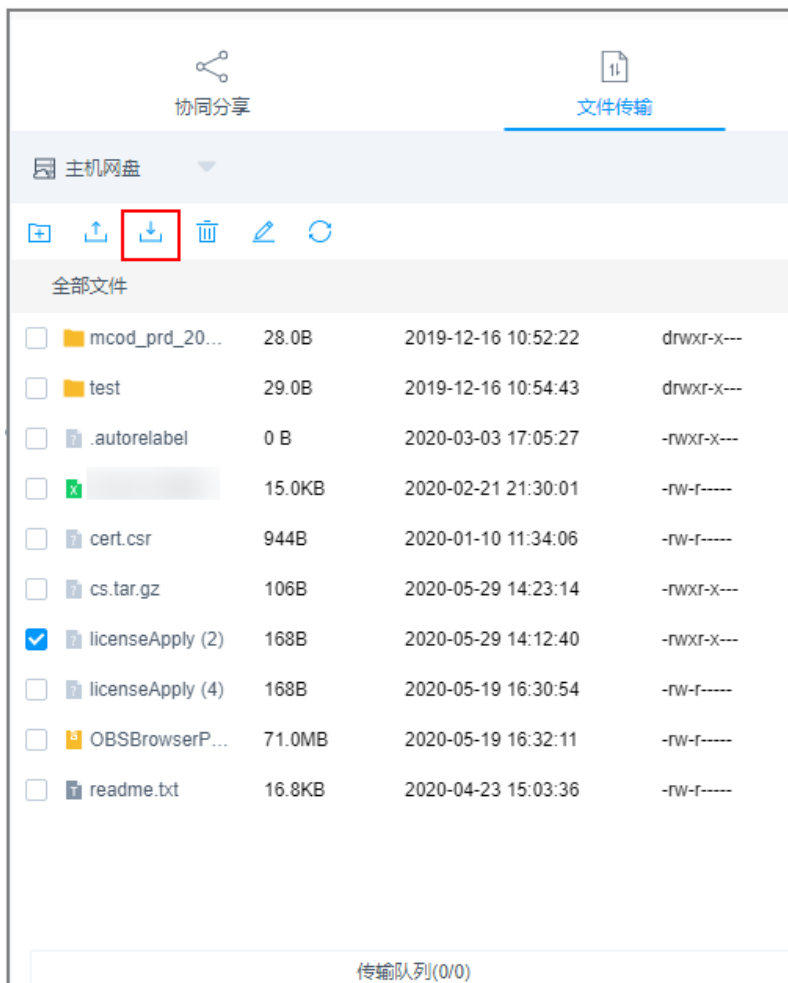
协同分享

文件传输

主机网盘

全部文件

| | | | |
|---|---|---|---|
| mcod_prd_20... | 28.0B | 2019-12-16 10:52:22 | drwxr-x--- |
| test | 29.0B | 2019-12-16 10:54:43 | drwxr-x--- |
| .autorelabel | 0 B | 2020-03-03 17:05:27 | -rwxr-x--- |
| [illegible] | 15.0KB | 2020-02-21 21:30:01 | -rw-r----- |
| cert.csr | 944B | 2020-01-10 11:34:06 | -rw-r----- |
| cs.tar.gz | 106B | 2020-05-29 14:23:14 | -rwxr-x--- |
| licenseApply (2) | 168B | 2020-05-29 14:12:40 | -rwxr-x--- |
| licenseApply (4) | 168B | 2020-05-19 16:30:54 | -rw-r----- |
| OBSBrowserP... | 71.0MB | 2020-05-19 16:32:11 | -rw-r----- |
| readme.txt | 16.8KB | 2020-04-23 15:03:36 | -rw-r----- |

传输队列(0/0)